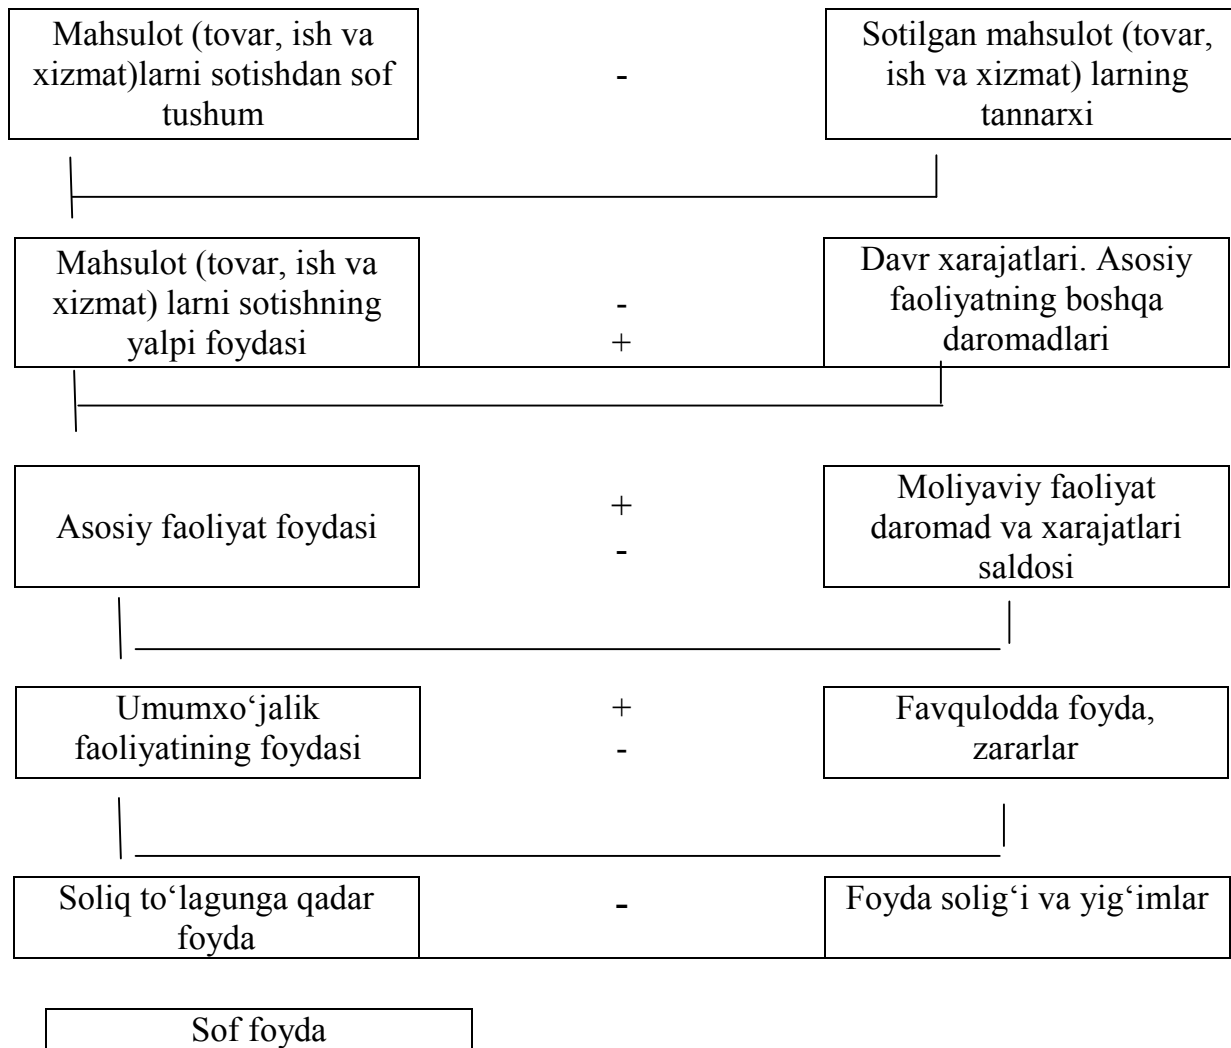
Mahsulot (tovar, ish va xizmat)larni sotishdan sof tushum

-

Sotilgan mahsulot (tovar, ish va xizmat) larning tannarxi

Mahsulot (tovar, ish va xizmat) larni sotishning yalpi foydasi

-
+

Davr xarajatlari. Asosiy faoliyatning boshqa daromadlari

Asosiy faoliyat foydasi

+
-

Moliyaviy faoliyat daromad va xarajatlari saldosi

Umumxo‘jalik faoliyatining foydasi

+
-

Favqulodda foyda, zararlar

Soliq to‘lagunga qadar foyda

-

Foyda solig‘i va yig‘imlar

Sof foyda